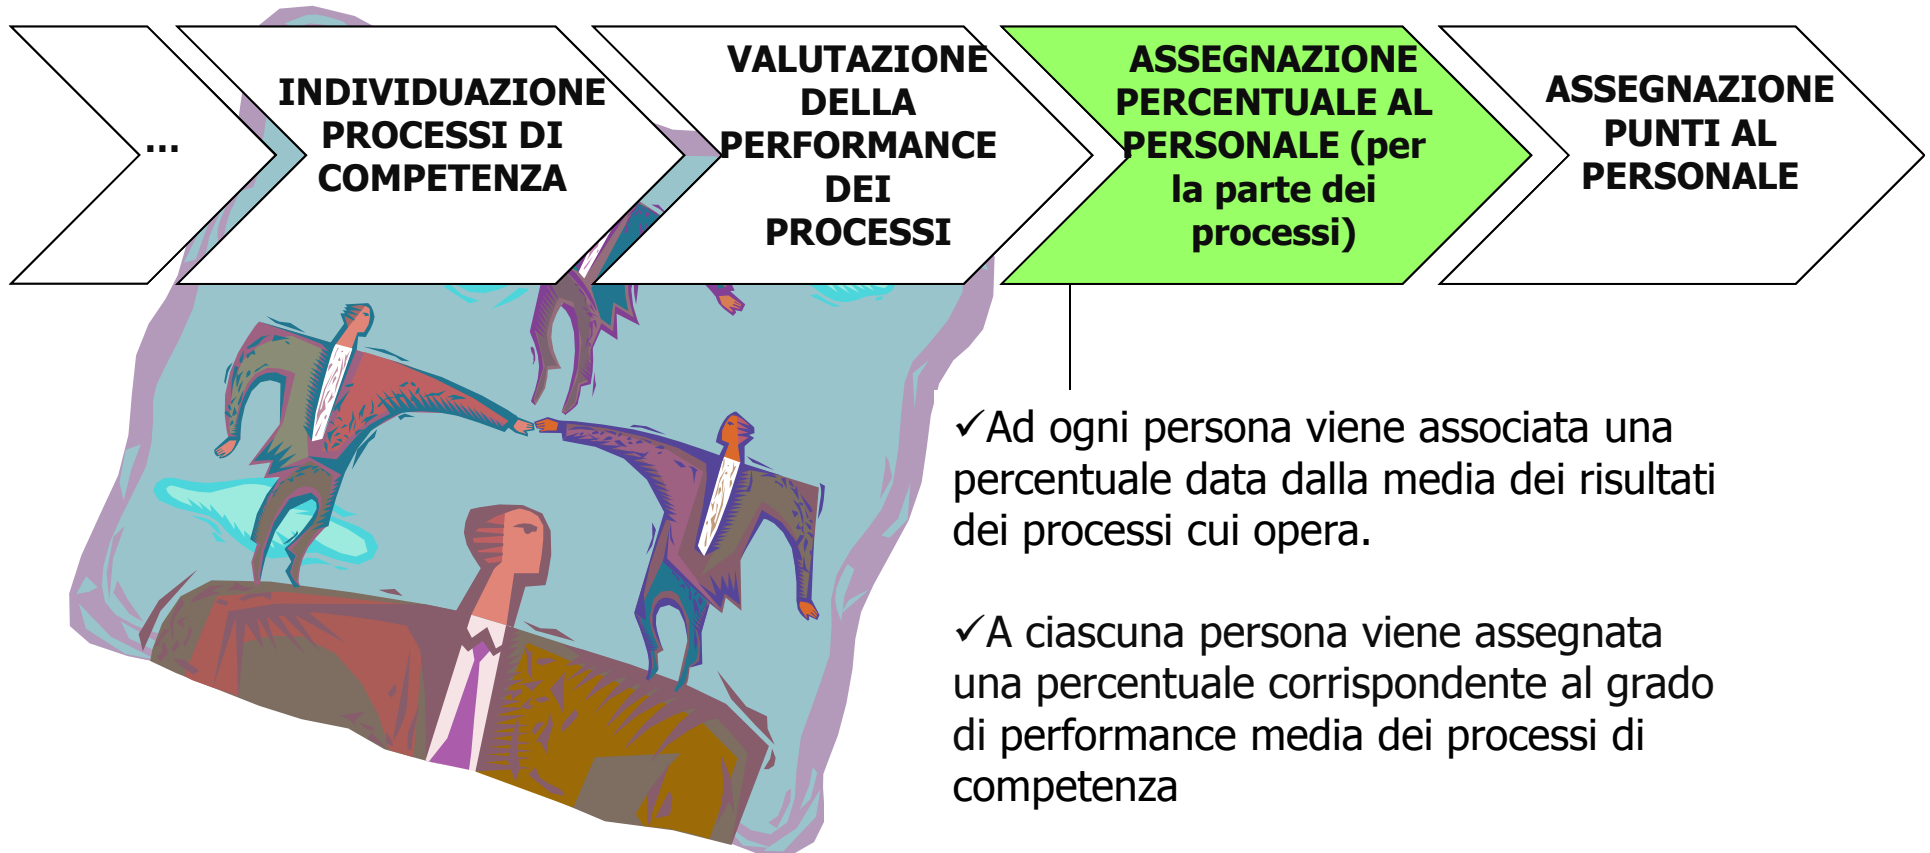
...

INDIVIDUAZIONE PROCESSI DI COMPETENZA

VALUTAZIONE DELLA PERFORMANCE DEI PROCESSI

ASSEGNAZIONE PERCENTUALE AL PERSONALE (per la parte dei processi)

ASSEGNAZIONE PUNTI AL PERSONALE

✓Ad ogni persona viene associata una percentuale data dalla media dei risultati dei processi cui opera.

✓A ciascuna persona viene assegnata una percentuale corrispondente al grado di performance media dei processi di competenza